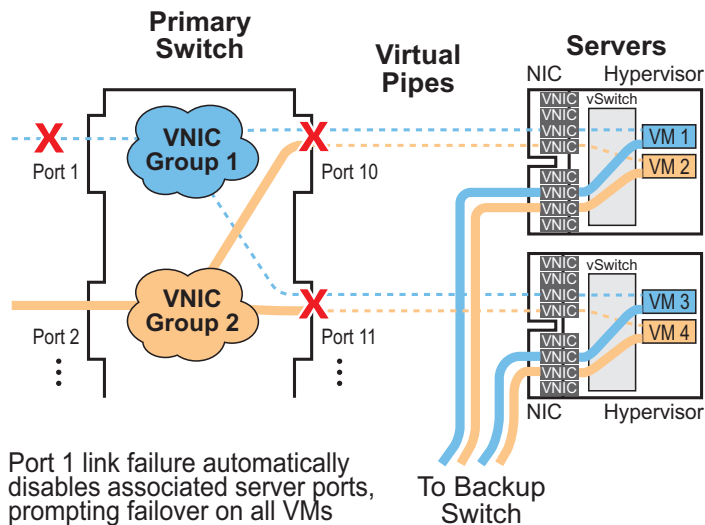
Primary Switch

Virtual Pipes

Servers

NIC

Hypervisor

VNIC
VNIC
VNIC
VNIC

vSwitch

VM 1

VM 2

VNIC
VNIC
VNIC
VNIC

VNIC Group 1

Port 1

Port 10

VNIC Group 2

Port 2

Port 11

VNIC
VNIC
VNIC
VNIC

vSwitch

VM 3

VM 4

VNIC
VNIC
VNIC
VNIC

NIC

Hypervisor

Port 1 link failure automatically disables associated server ports, prompting failover on all VMs

To Backup Switch